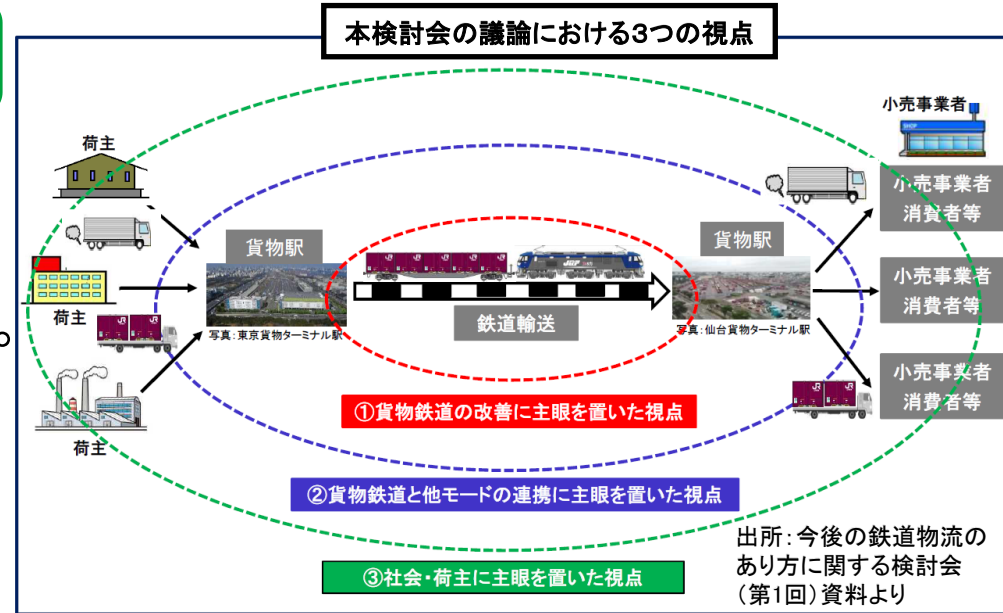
本検討会の議論における3つの視点

荷主

荷主

荷主

貨物駅

写真：東京貨物ターミナル駅

鉄道輸送

貨物駅

写真：仙台貨物ターミナル駅

小売事業者

小売事業者
消費者等

小売事業者
消費者等

小売事業者
消費者等

①貨物鉄道の改善に主眼を置いた視点

②貨物鉄道と他モードの連携に主眼を置いた視点

③社会・荷主に主眼を置いた視点

出所：今後の鉄道物流のあり方に関する検討会（第1回）資料より